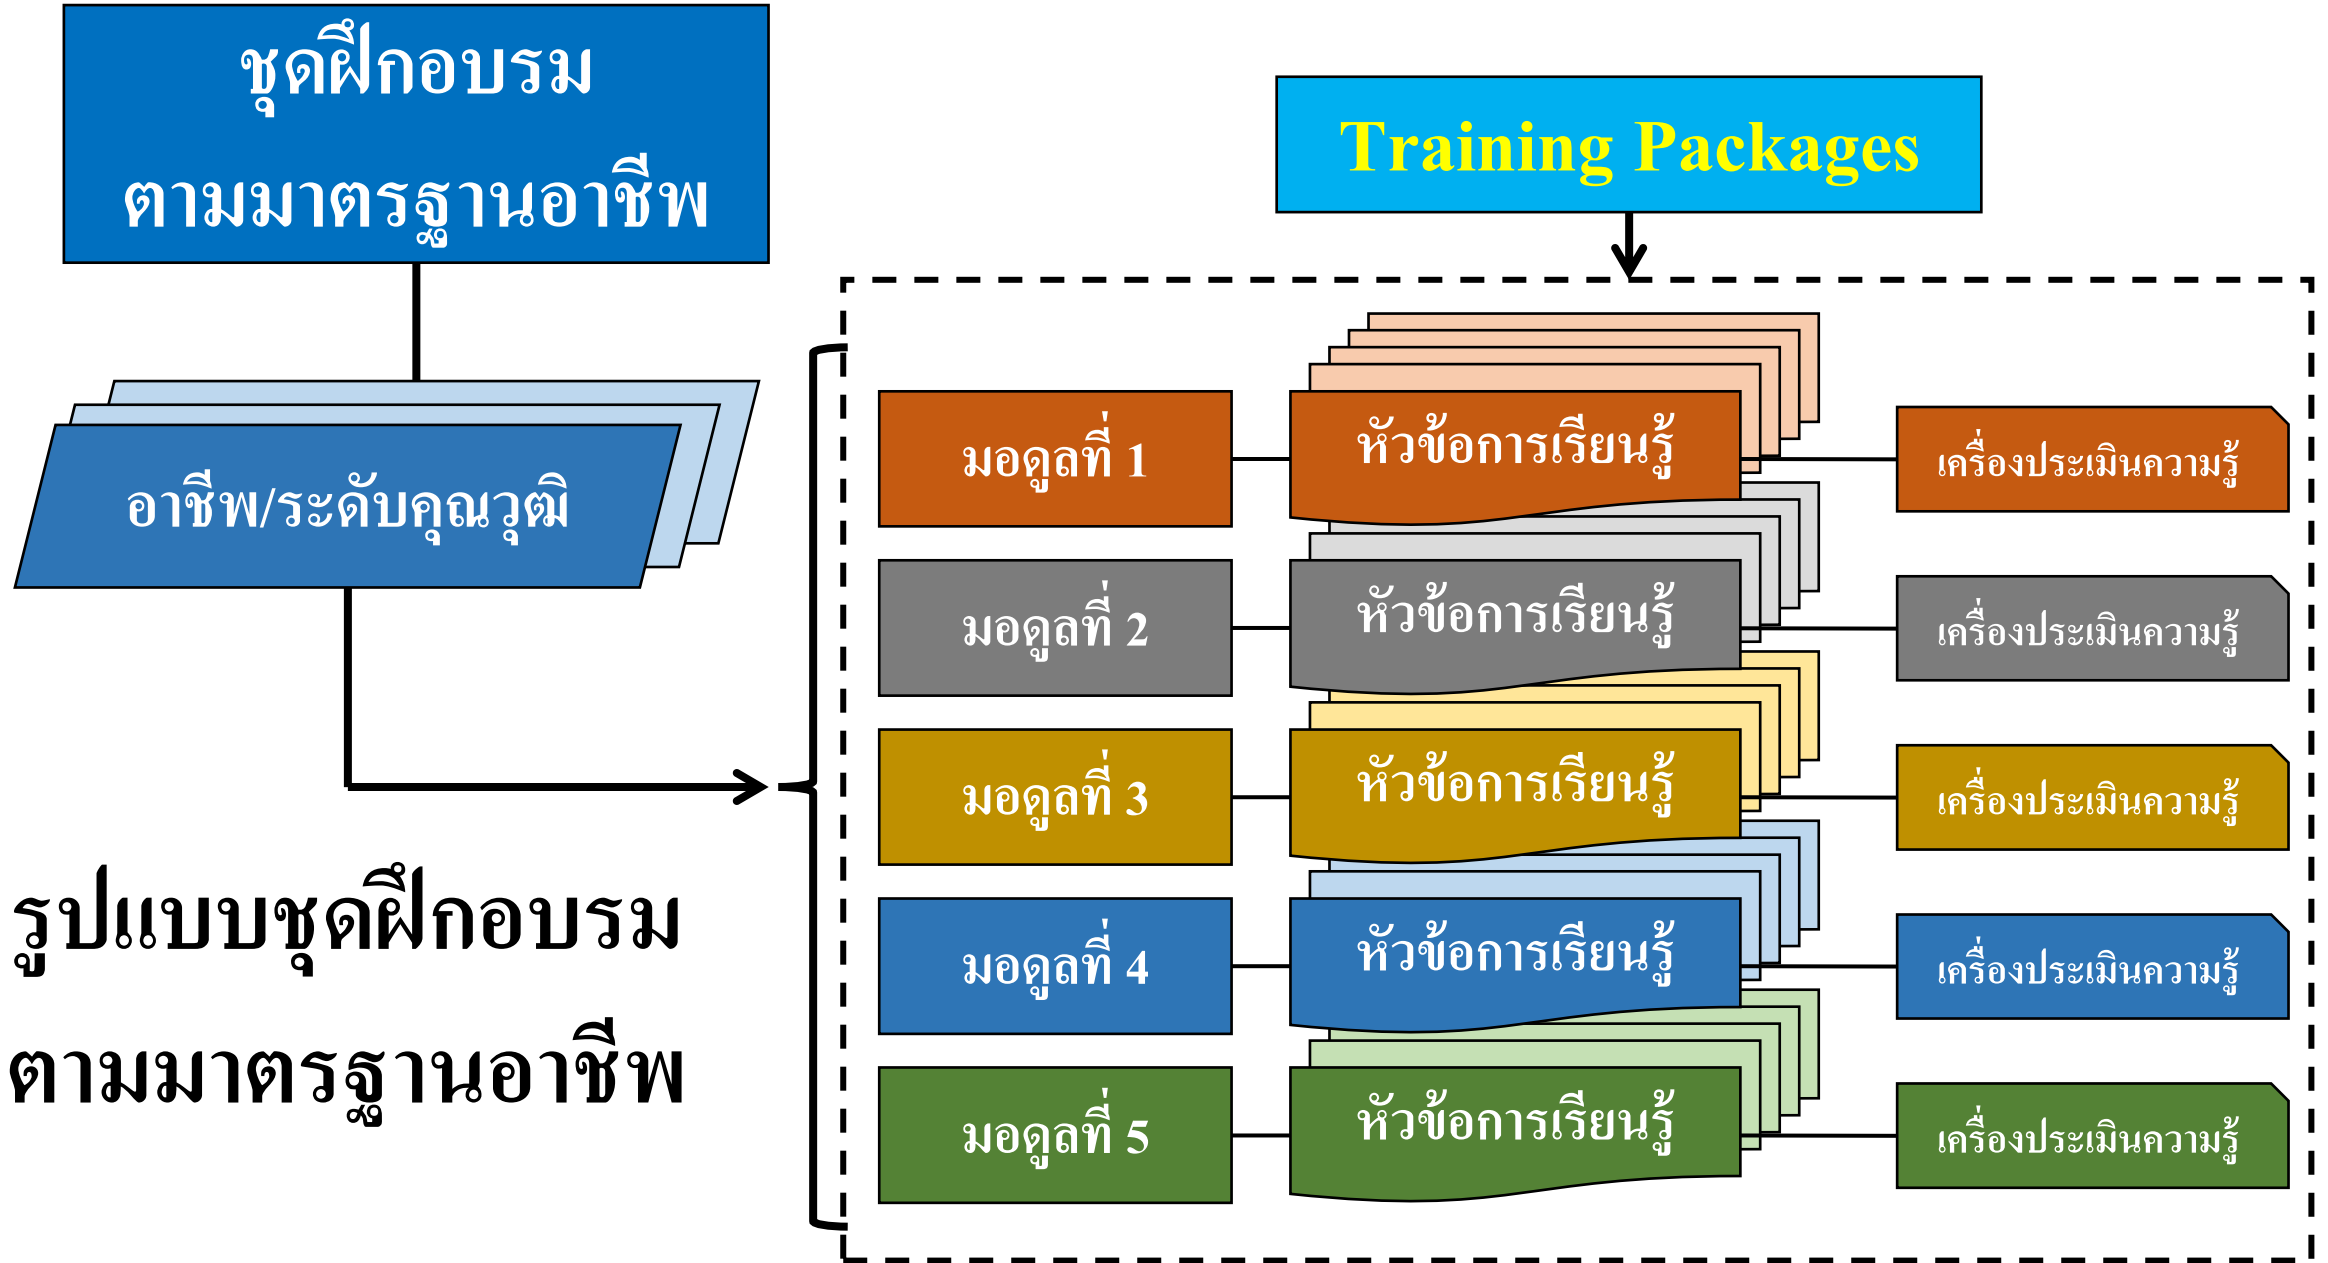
ชุดฝึกอบรม
ตามมาตรฐานอาชีพ

Training Packages

อาชีพ/ระดับคุณวุฒิ

มอดูลที่ 1
หัวข้อการเรียนรู้
เครื่องประเมินความรู้

มอดูลที่ 2
หัวข้อการเรียนรู้
เครื่องประเมินความรู้

มอดูลที่ 3
หัวข้อการเรียนรู้
เครื่องประเมินความรู้

มอดูลที่ 4
หัวข้อการเรียนรู้
เครื่องประเมินความรู้

มอดูลที่ 5
หัวข้อการเรียนรู้
เครื่องประเมินความรู้

รูปแบบชุดฝึกอบรม
ตามมาตรฐานอาชีพ